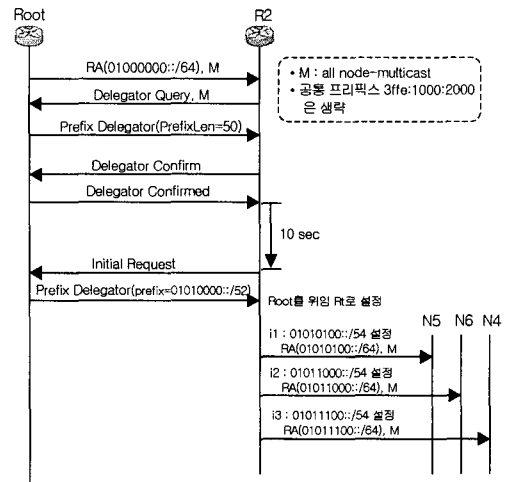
Root

R2

RA(01000000::/64), M

• M : all node-multicast
• 공통 프리픽스 3ffe:1000:2000 은 생략

Delegator Query, M

Prefix Delegator(PrefixLen=50)

Delegator Confirm

Delegator Confirmed

10 sec

Initial Request

Prefix Delegator(prefix=01010000::/52)

Root를 위임 Rt로 설정

N5

N6

N4

i1 : 01010100::/54 설정
RA(01010100::/64), M

i2 : 01011000::/54 설정
RA(01011000::/64), M

i3 : 01011100::/54 설정
RA(01011100::/64), M